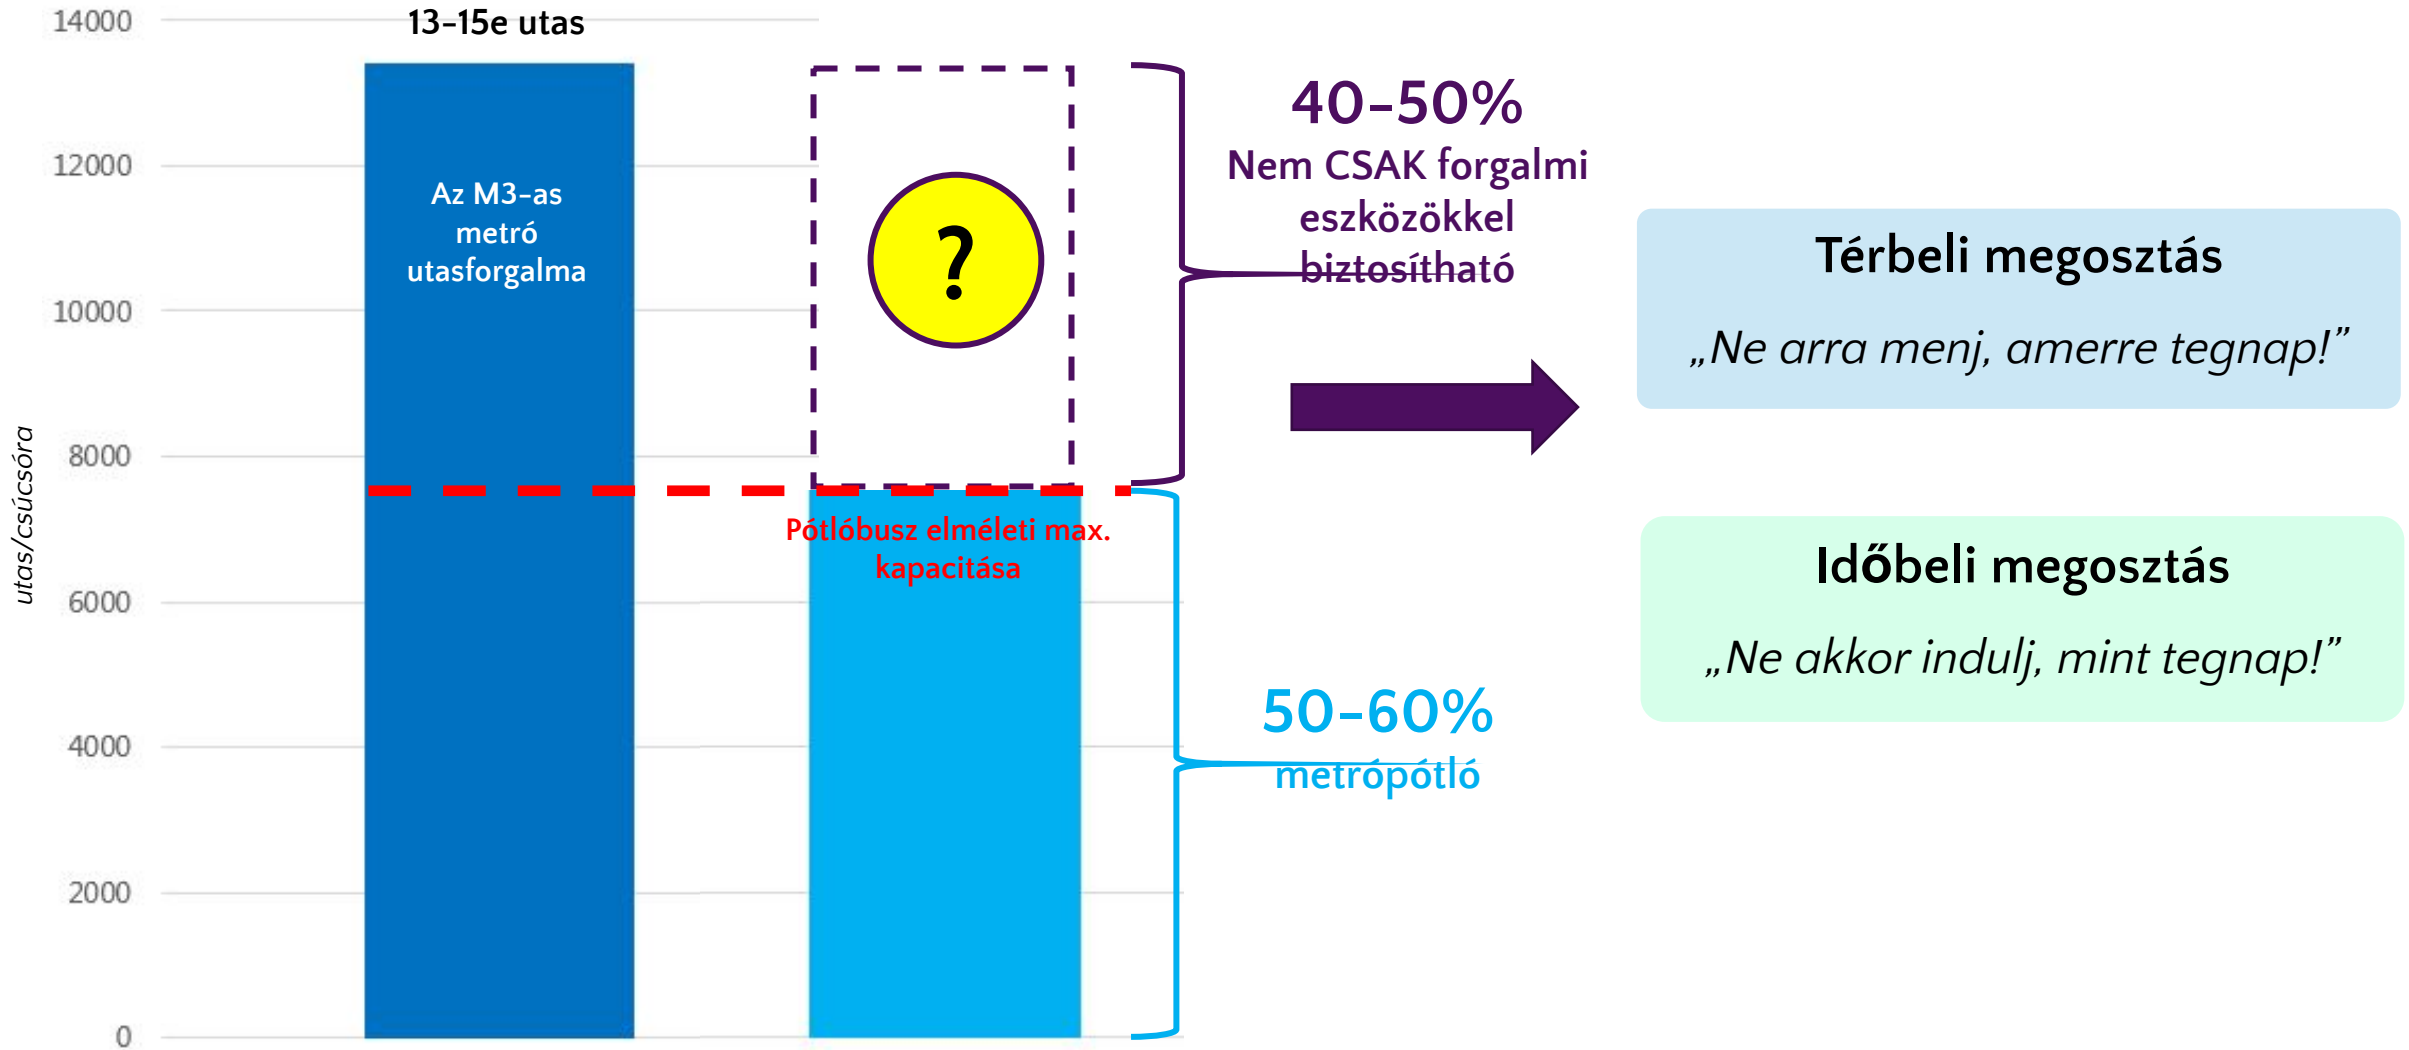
14000
12000
10000
8000
6000
4000
2000
0

utas/csúcsóra

13-15e utas

Az M3-as metró utasforgalma

?

Pótlóbusz elméleti max. kapacitása

40-50%
Nem CSAK forgalmi eszközökkel biztosítható

50-60%
metrópótló

Térbeli megosztás
„Ne arra menj, amerre tegnap!”

Időbeli megosztás
„Ne akkor indulj, mint tegnap!”